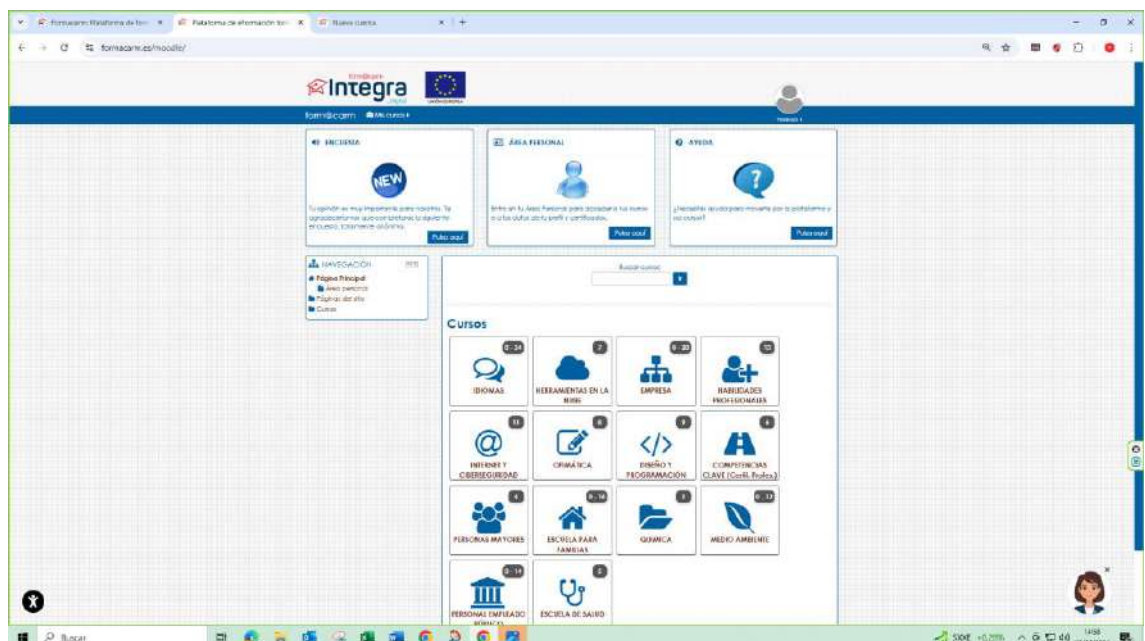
Formacarm: Plataforma de for × | Plataforma de información for × | Nueva cuenta × | +

formacarm.es/moodle/

form@carm Integra

form@carm Mis cursos

ENCUESTA

Tu opinión es muy importante para nosotros. Te agradeceríamos que contestaras la siguiente encuesta, totalmente anónima.

Pulse aquí

ÁREA PERSONAL

Entre en tu Área Personal para acceder a tus cursos o a tus datos de tu perfil y certificados.

Pulse aquí

AYUDA

¿Necesitas ayuda para moverte por la plataforma y su cursos?

Pulse aquí

NAVEGACIÓN

Página Principal
Área personal
Páginas del sitio
Cursos

Buscar cursos

Cursos

IDIOMAS

HERRAMIENTAS EN LA NUBE

EMPRESA

HABILIDADES PROFESIONALES

INTERNET Y CIBERSEGURIDAD

OFIMÁTICA

DISEÑO Y PROGRAMACIÓN

COMPETENCIAS CLAVE (Certif. Profes.)

PERSONAS MAYORES

ESCUELA PARA FAMILIAS

QUÍMICA

MEDIO AMBIENTE

PERSONAL EMPLEADO PÚBLICO

ESCUELA DE SALUD

Buscar